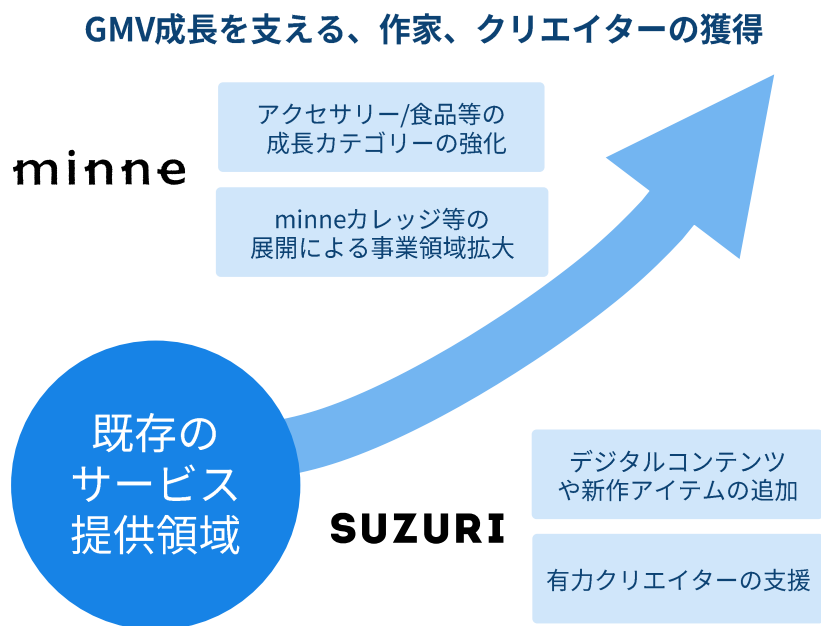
GMV成長を支える、作家、クリエイターの獲得

minne

アクセサリー/食品等の成長カテゴリーの強化

minneカレッジ等の展開による事業領域拡大

既存のサービス提供領域

SUZURI

デジタルコンテンツや新作アイテムの追加

有力クリエイターの支援